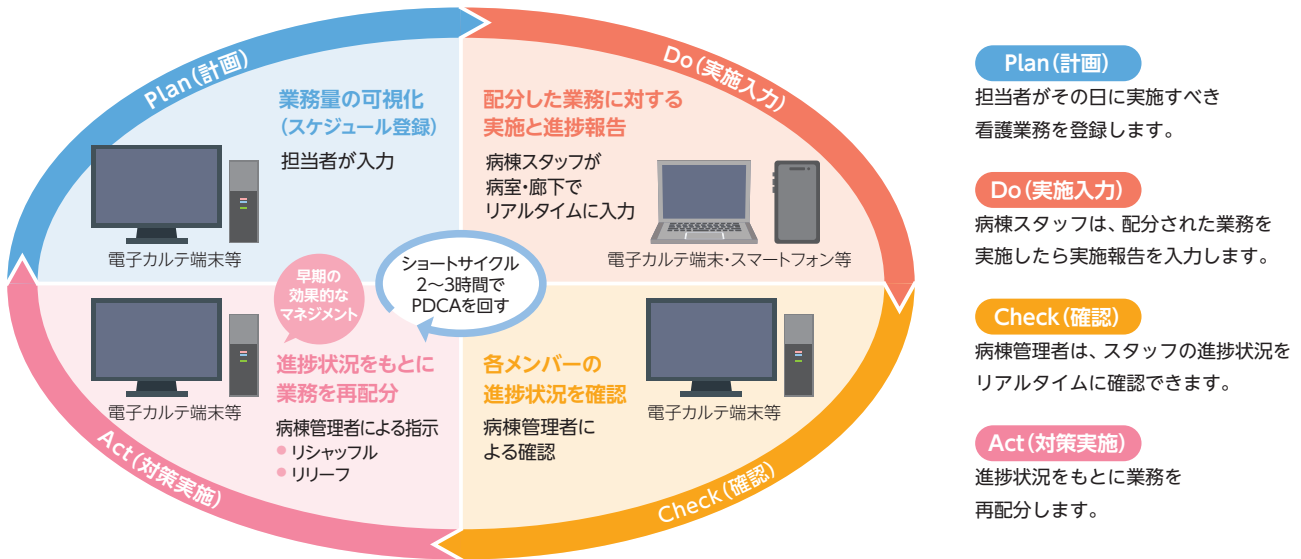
Plan(計画)

業務量の可視化
(スケジュール登録)

担当者が入力

電子カルテ端末等

Do(実施入力)

配分した業務に対する
実施と進捗報告

病棟スタッフが
病室・廊下で
リアルタイムに入力

電子カルテ端末・スマートフォン等

ショートサイクル
2〜3時間で
PDCAを回す

早期の
効果的な
マネジメント

電子カルテ端末等

進捗状況をもとに
業務を再配分

病棟管理者による指示
• リシャッフル
• リリーフ

Act(対策実施)

各メンバーの
進捗状況を確認

病棟管理者に
よる確認

電子カルテ端末等

Check(確認)

Plan(計画)
担当者がその日に実施すべき
看護業務を登録します。

Do(実施入力)
病棟スタッフは、配分された業務を
実施したら実施報告を入力します。

Check(確認)
病棟管理者は、スタッフの進捗状況を
リアルタイムに確認できます。

Act(対策実施)
進捗状況をもとに業務を
再配分します。